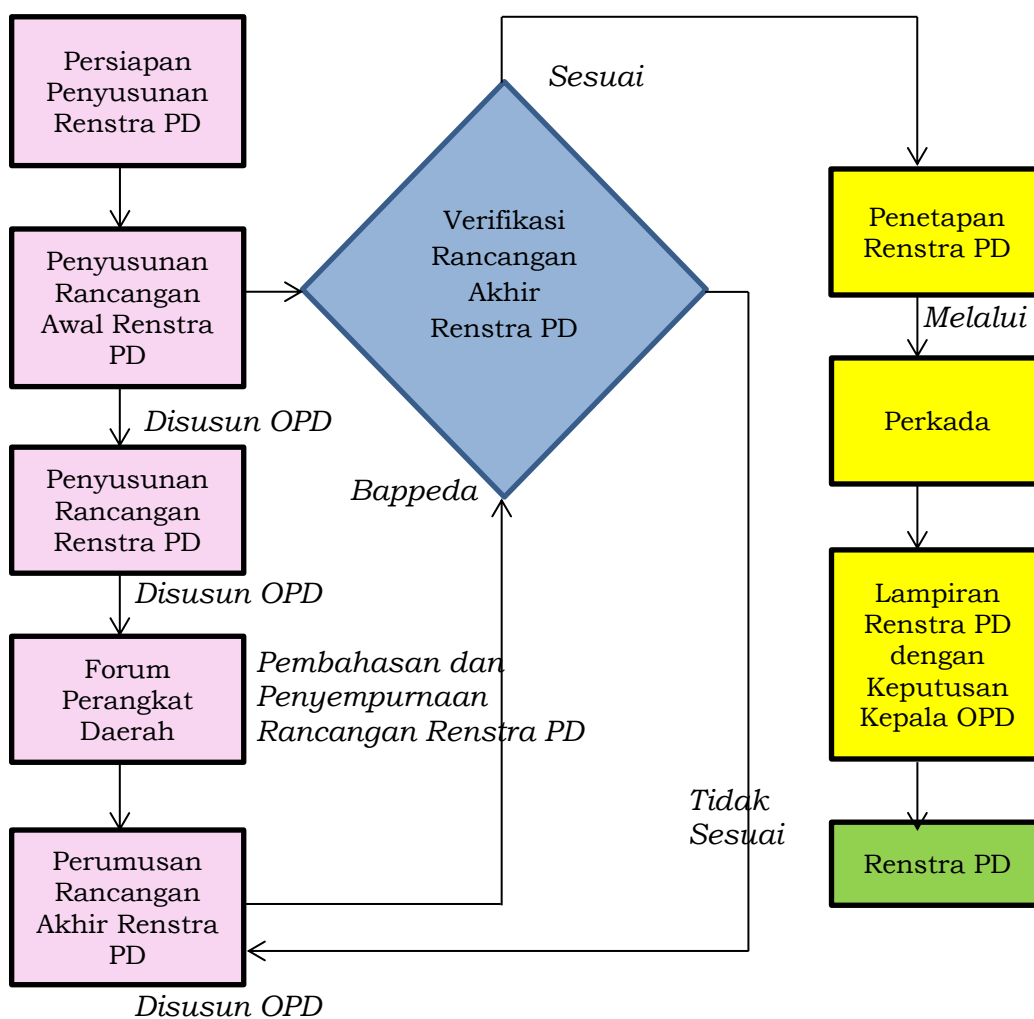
Persiapan Penyusunan Renstra PD

Penyusunan Rancangan Awal Renstra PD

Disusun OPD

Penyusunan Rancangan Renstra PD

Disusun OPD

Forum Perangkat Daerah

Pembahasan dan Penyempurnaan Rancangan Renstra PD

Perumusan Rancangan Akhir Renstra PD

Disusun OPD

Sesuai

Verifikasi Rancangan Akhir Renstra PD

Bappeda

Tidak Sesuai

Penetapan Renstra PD

Melalui

Perkada

Lampiran Renstra PD dengan Keputusan Kepala OPD

Renstra PD